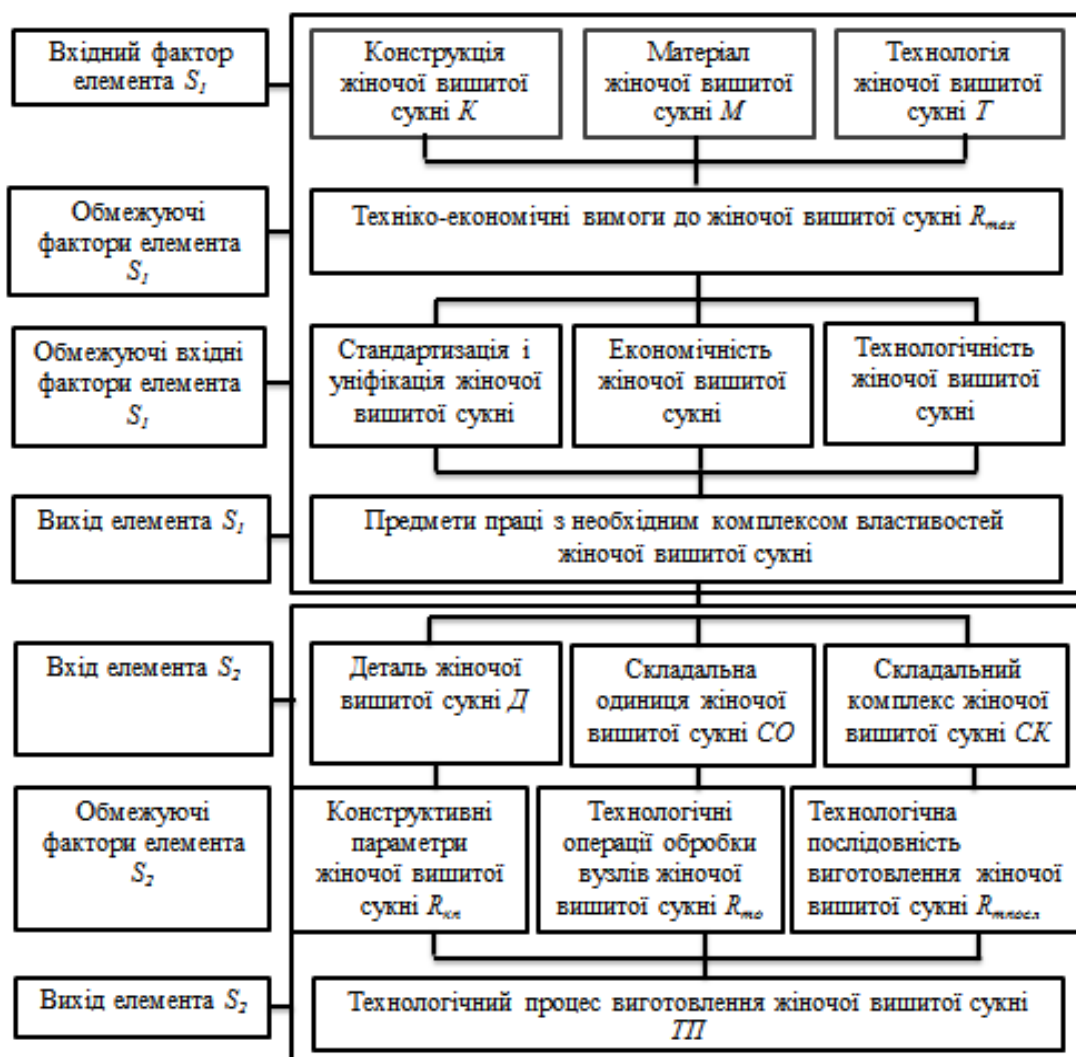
Вхідний фактор елемента $S_1$

Конструкція жіночої вишитої сукні $К$

Матеріал жіночої вишитої сукні $М$

Технологія жіночої вишитої сукні $Т$

Обмежуючі фактори елемента $S_1$

Техніко-економічні вимоги до жіночої вишитої сукні $R_{max}$

Обмежуючі вхідні фактори елемента $S_1$

Стандартизація і уніфікація жіночої вишитої сукні

Економічність жіночої вишитої сукні

Технологічність жіночої вишитої сукні

Вихід елемента $S_1$

Предмети праці з необхідним комплексом властивостей жіночої вишитої сукні

Вхід елемента $S_2$

Деталь жіночої вишитої сукні $Д$

Складальна одиниця жіночої вишитої сукні $СО$

Складальний комплекс жіночої вишитої сукні $СК$

Обмежуючі фактори елемента $S_2$

Конструктивні параметри жіночої вишитої сукні $R_{кп}$

Технологічні операції обробки вузлів жіночої вишитої сукні $R_{то}$

Технологічна послідовність виготовлення жіночої вишитої сукні $R_{тпосл}$

Вихід елемента $S_2$

Технологічний процес виготовлення жіночої вишитої сукні $ТП$